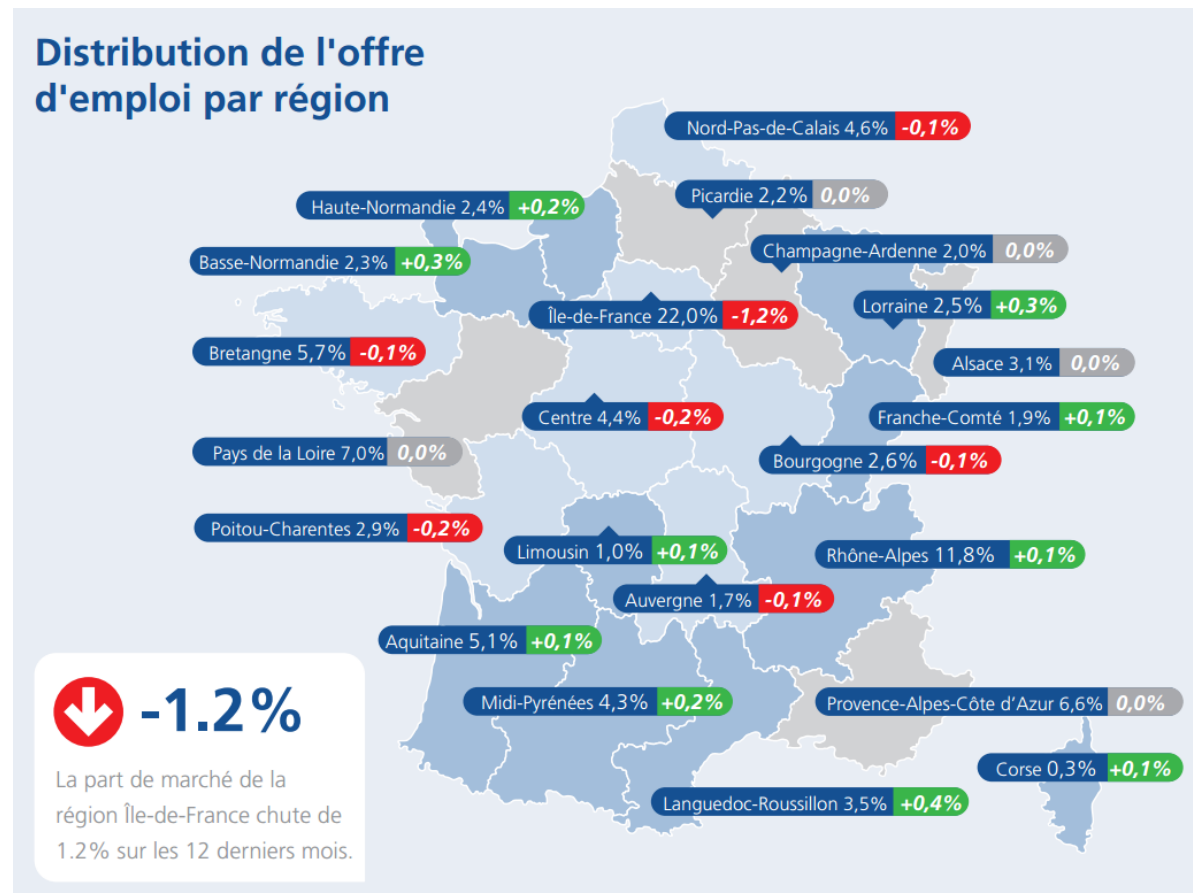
Distribution de l'offre d'emploi par région

Nord-Pas-de-Calais 4,6% -0,1%

Picardie 2,2% 0,0%

Haute-Normandie 2,4% +0,2%

Champagne-Ardenne 2,0% 0,0%

Basse-Normandie 2,3% +0,3%

Lorraine 2,5% +0,3%

Île-de-France 22,0% -1,2%

Bretangne 5,7% -0,1%

Alsace 3,1% 0,0%

Centre 4,4% -0,2%

Franche-Comté 1,9% +0,1%

Pays de la Loire 7,0% 0,0%

Bourgogne 2,6% -0,1%

Poitou-Charentes 2,9% -0,2%

Limousin 1,0% +0,1%

Rhône-Alpes 11,8% +0,1%

Auvergne 1,7% -0,1%

Aquitaine 5,1% +0,1%

Midi-Pyrénées 4,3% +0,2%

Provence-Alpes-Côte d'Azur 6,6% 0,0%

Corse 0,3% +0,1%

Languedoc-Roussillon 3,5% +0,4%

-1.2%

La part de marché de la région Île-de-France chute de 1.2% sur les 12 derniers mois.